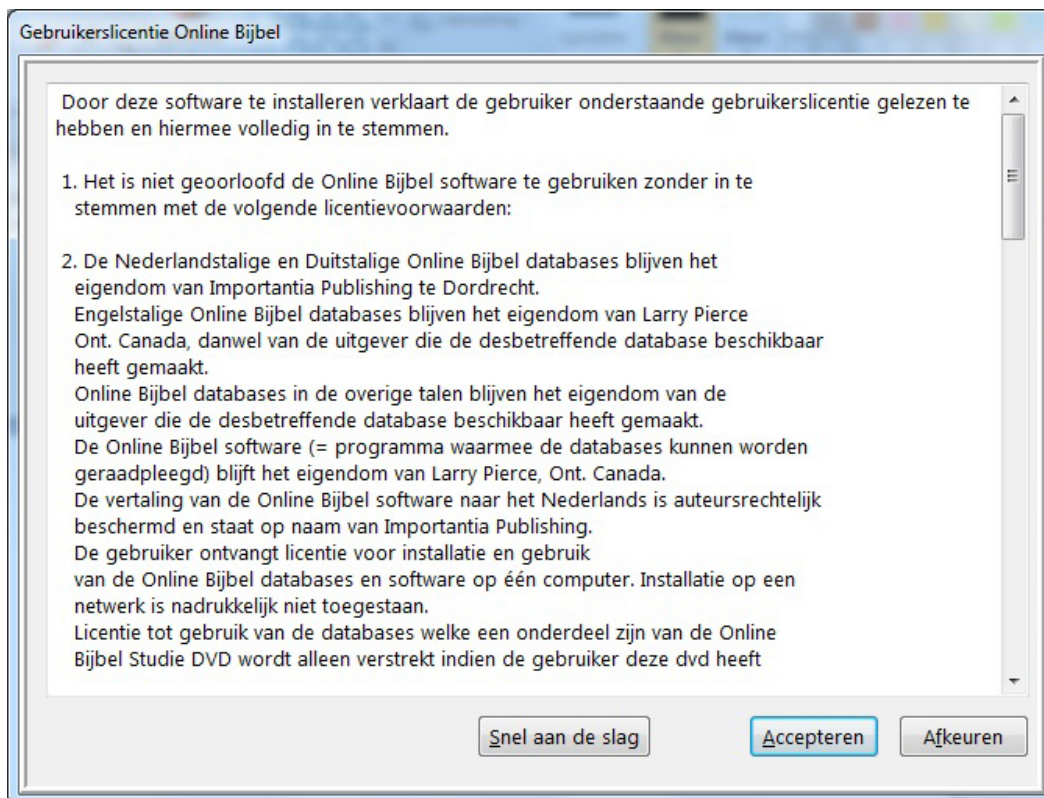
Gebruikerslicentie Online Bijbel

Door deze software te installeren verklaart de gebruiker onderstaande gebruikerslicentie gelezen te hebben en hiermee volledig in te stemmen.

1. Het is niet geoorloofd de Online Bijbel software te gebruiken zonder in te stemmen met de volgende licentievoorwaarden:

2. De Nederlandstalige en Duitstalige Online Bijbel databases blijven het eigendom van Importantia Publishing te Dordrecht.
Engelstalige Online Bijbel databases blijven het eigendom van Larry Pierce Ont. Canada, danwel van de uitgever die de desbetreffende database beschikbaar heeft gemaakt.
Online Bijbel databases in de overige talen blijven het eigendom van de uitgever die de desbetreffende database beschikbaar heeft gemaakt.
De Online Bijbel software (= programma waarmee de databases kunnen worden geraadpleegd) blijft het eigendom van Larry Pierce, Ont. Canada.
De vertaling van de Online Bijbel software naar het Nederlands is auteursrechtelijk beschermd en staat op naam van Importantia Publishing.
De gebruiker ontvangt licentie voor installatie en gebruik van de Online Bijbel databases en software op één computer. Installatie op een netwerk is nadrukkelijk niet toegestaan.
Licentie tot gebruik van de databases welke een onderdeel zijn van de Online Bijbel Studie DVD wordt alleen verstrekt indien de gebruiker deze dvd heeft

Snel aan de slag
Accepteren
Afkeuren